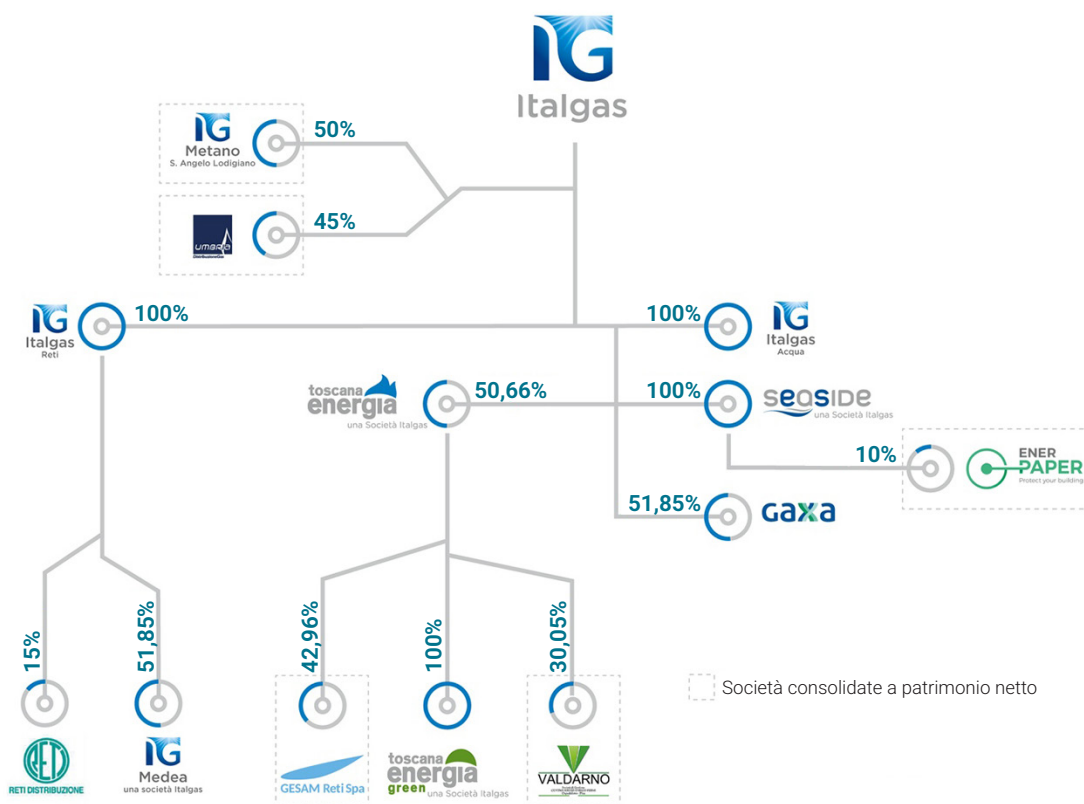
IG
Italgas

IG
Metano
S. Angelo Lodigiano
50%

Umbria
Distribuzione Gas
45%

IG
Italgas
Reti
100%

100%
IG
Italgas
Acqua

toscana energia
una Società Italgas
50,66%

100%
seaside
una Società Italgas

10%
ENER PAPER
Protect your building

51,85%
GAXA

15%
RETI
RETI DISTRIBUZIONE

51,85%
IG
Medea
una società Italgas

42,96%
GESAM Reti Spa

100%
toscana energia green
una Società Italgas

30,05%
VALDARNO
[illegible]

Società consolidate a patrimonio netto